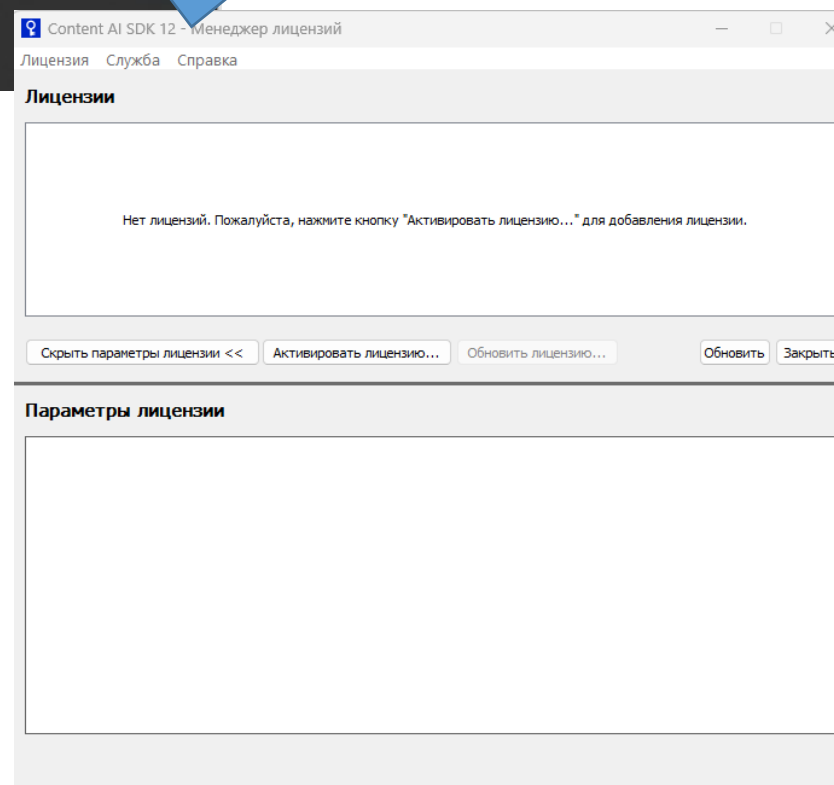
Content AI SDK 12 - Менеджер лицензий

Лицензия Служба Справка

Лицензии

Нет лицензий. Пожалуйста, нажмите кнопку "Активировать лицензию..." для добавления лицензии.

Скрыть параметры лицензии << Активировать лицензию... Обновить лицензию... Обновить Закрыть

Параметры лицензии